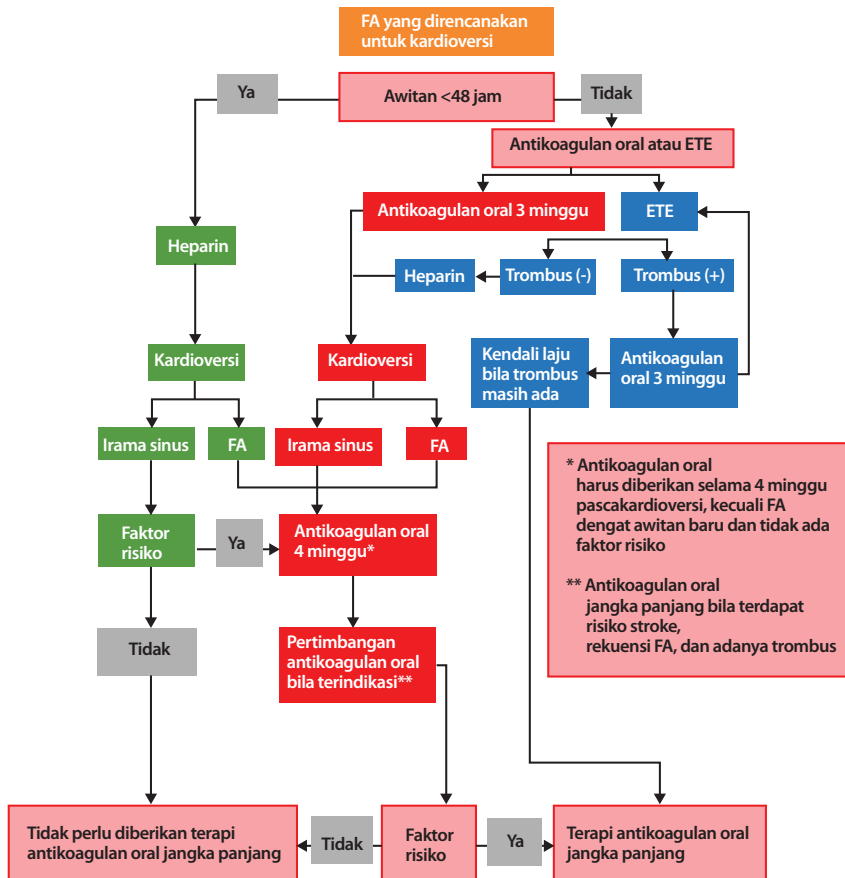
FA yang direncanakan untuk kardioversi

Ya

Awitan <48 jam

Tidak

Antikoagulan oral atau ETE

Antikoagulan oral 3 minggu

ETE

Heparin

Heparin

Trombus (-)

Trombus (+)

Kardioversi

Kardioversi

Kendali laju bila trombus masih ada

Antikoagulan oral 3 minggu

Irama sinus

FA

Irama sinus

FA

* Antikoagulan oral harus diberikan selama 4 minggu pascakardioversi, kecuali FA dengat awitan baru dan tidak ada faktor risiko

** Antikoagulan oral jangka panjang bila terdapat risiko stroke, rekuensi FA, dan adanya trombus

Faktor risiko

Ya

Antikoagulan oral 4 minggu*

Tidak

Pertimbangan antikoagulan oral bila terindikasi**

Tidak perlu diberikan terapi antikoagulan oral jangka panjang

Tidak

Faktor risiko

Ya

Terapi antikoagulan oral jangka panjang